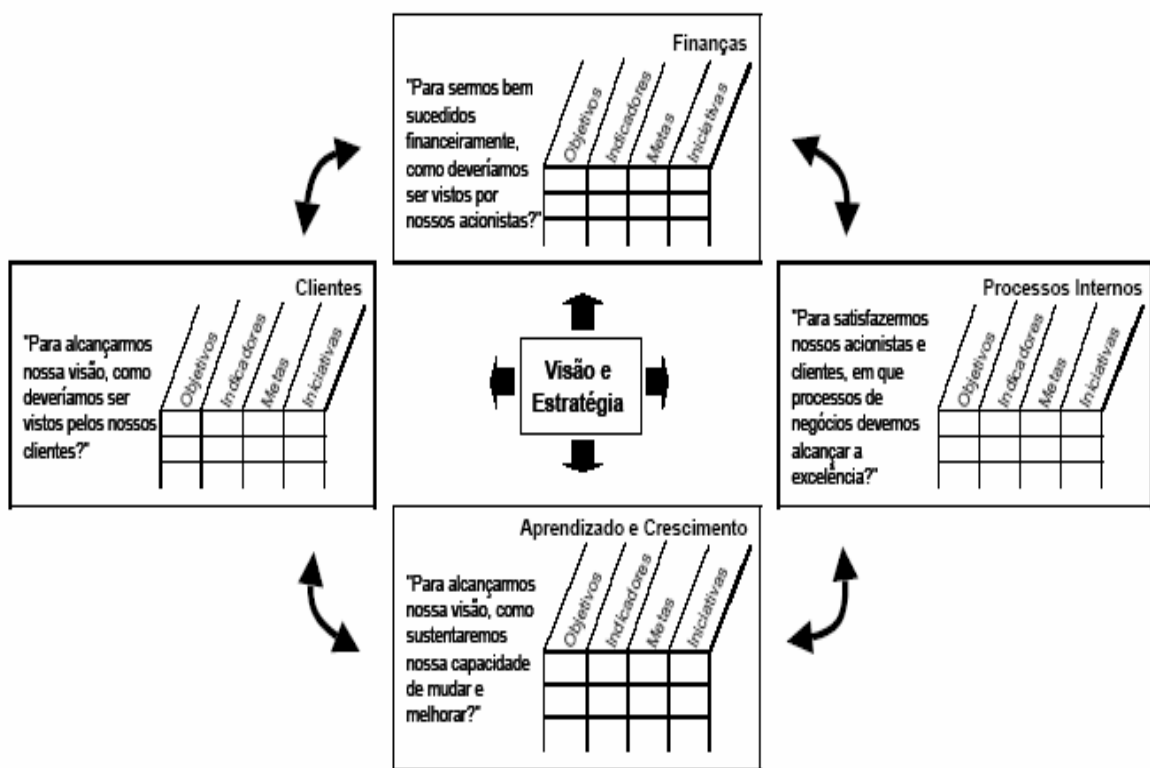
Finanças

"Para sermos bem sucedidos financeiramente, como deveríamos ser vistos por nossos acionistas?"

Objetivos | Indicadores | Metas | Iniciativas

Clientes

"Para alcançarmos nossa visão, como deveríamos ser vistos pelos nossos clientes?"

Objetivos | Indicadores | Metas | Iniciativas

Visão e Estratégia

Processos Internos

"Para satisfazermos nossos acionistas e clientes, em que processos de negócios devemos alcançar a excelência?"

Objetivos | Indicadores | Metas | Iniciativas

Aprendizado e Crescimento

"Para alcançarmos nossa visão, como sustentaremos nossa capacidade de mudar e melhorar?"

Objetivos | Indicadores | Metas | Iniciativas